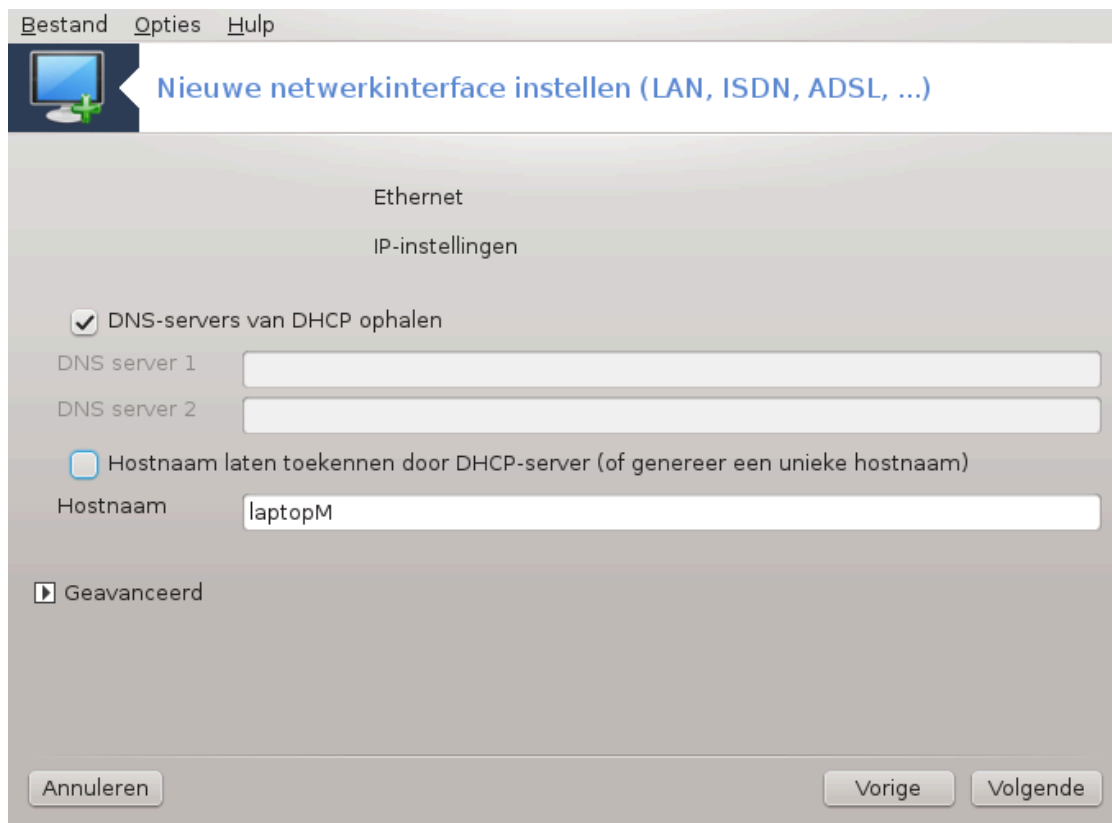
Bestand Opties Hulp

Nieuwe netwerkinterface instellen (LAN, ISDN, ADSL, ...)

Ethernet

IP-instellingen

DNS-servers van DHCP ophalen

DNS server 1

DNS server 2

Hostnaam laten toekennen door DHCP-server (of genereer een unieke hostnaam)

Hostnaam laptopM

Geavanceerd

Annuleren

Vorige

Volgende